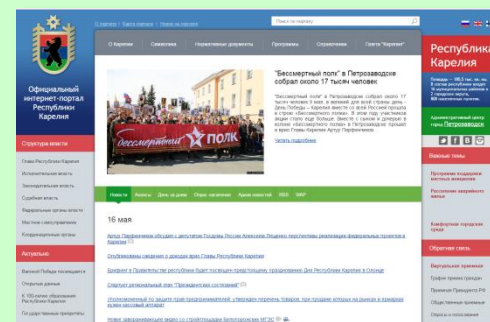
О портале | Карта портала | Новое на портале

Поиск по порталу

Официальный интернет-портал Республики Карелия

О Карелии | Символика | Нормативные документы | Программы | Справочники | Газета "Карелия"

Республика Карелия

"Бессмертный полк" в Петрозаводске собрал около 17 тысяч человек

"Бессмертный полк" в Петрозаводске собрал около 17 тысяч человек 9 мая, в великий для всей страны день – День Победы – Карелия вместе со всей Россией прошла в строю «Бессмертного полка». В этом году участников акции стало еще больше. Вместе с сыном и дочерью в колонне «Бессмертного полка» в Петрозаводске прошел и врио Главы Карелии Артур Парфенчиков.

Читать подробнее

Бессмертный ПОЛК

Новости | Анонсы | День за днем | Опер. значения | Архив новостей | RSS | WAP

16 мая

Артур Парфенчиков обсудил с депутатом Госдумы России Алексеем Ющенко перспективы реализации федеральных проектов в Карелии

Опубликованы сведения о доходах врио Главы Республики Карелия

Брифинг в Правительстве Республики Карелия будет посвящен предстоящему празднованию Дня Республики Карелия в Олонце

Стартует региональный этап "Президентских состязаний"

Уполномоченный по защите прав предпринимателей: утвержден перечень товаров, при продаже которых на рынках и ярмарках нужен кассовый аппарат

Новое заключение видео со строительства Беломорского МГЭС

Структура власти

Глава Республики Карелия
Исполнительная власть
Законодательная власть
Судебная власть
Федеральные органы власти
Местное самоуправление
Координационные органы

Актуально

Великой Победе посвящается
Открытые данные
К 100-летию образования Республики Карелия
Госуслуги

Административный центр город Петрозаводск

Важные темы

Программа поддержки местных инициатив
Республиканская программа переселения из аварийного жилья
Комфортная городская среда

Обратная связь

Виртуальная приемная
График приема граждан
Приемная Президента РФ
Общественная приемная